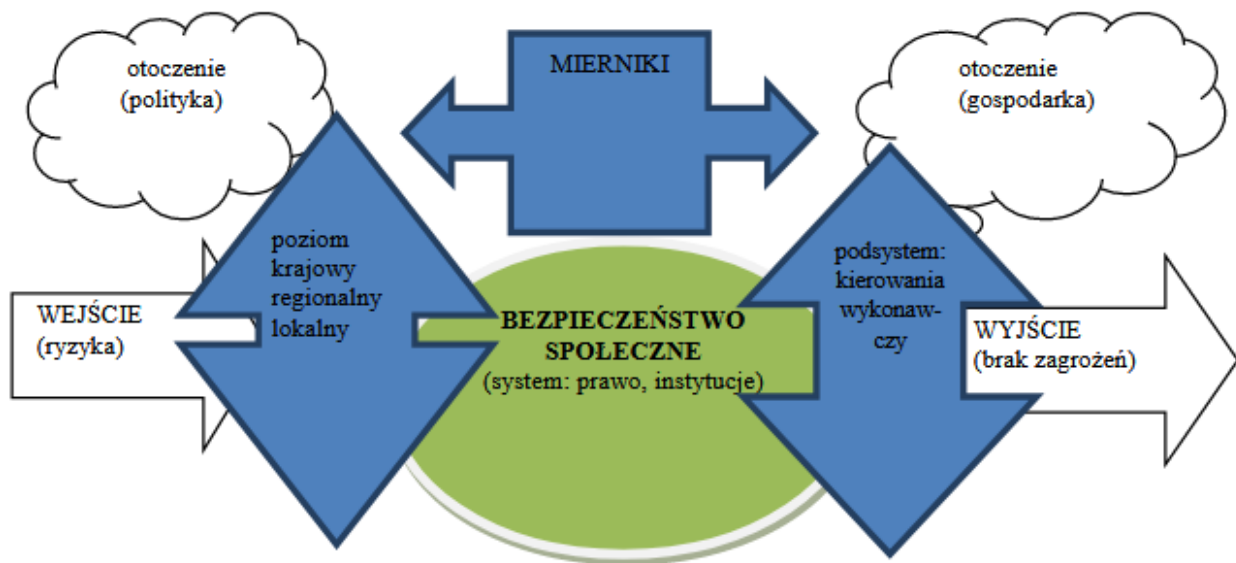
otoczenie
(polityka)

MIERNIKI

otoczenie
(gospodarka)

WEJŚCIE
(ryzyka)

poziom
krajowy
regionalny
lokalny

BEZPIECZEŃSTWO
SPOŁECZNE
(system: prawo, instytucje)

podsystem:
kierowania
wykonawczy

WYJŚCIE
(brak zagrożeń)